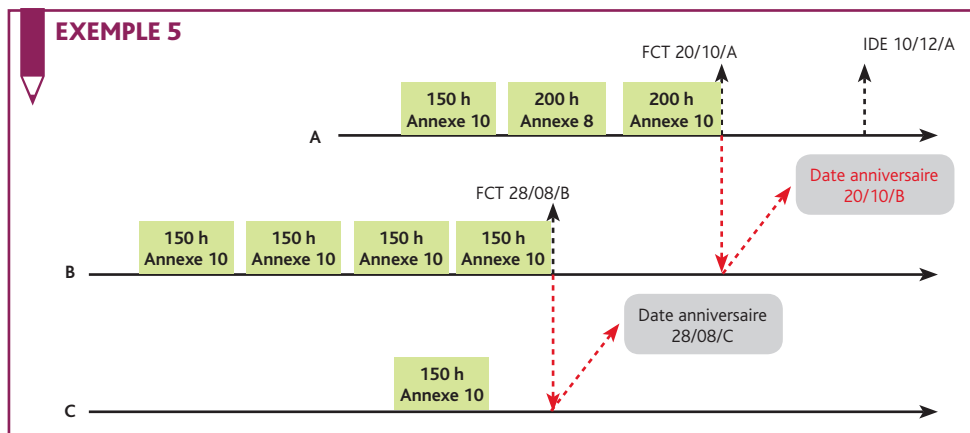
EXEMPLE 5

FCT 20/10/A

IDE 10/12/A

150 h
Annexe 10

200 h
Annexe 8

200 h
Annexe 10

A

Date anniversaire
20/10/B

FCT 28/08/B

150 h
Annexe 10

150 h
Annexe 10

150 h
Annexe 10

150 h
Annexe 10

B

Date anniversaire
28/08/C

150 h
Annexe 10

C